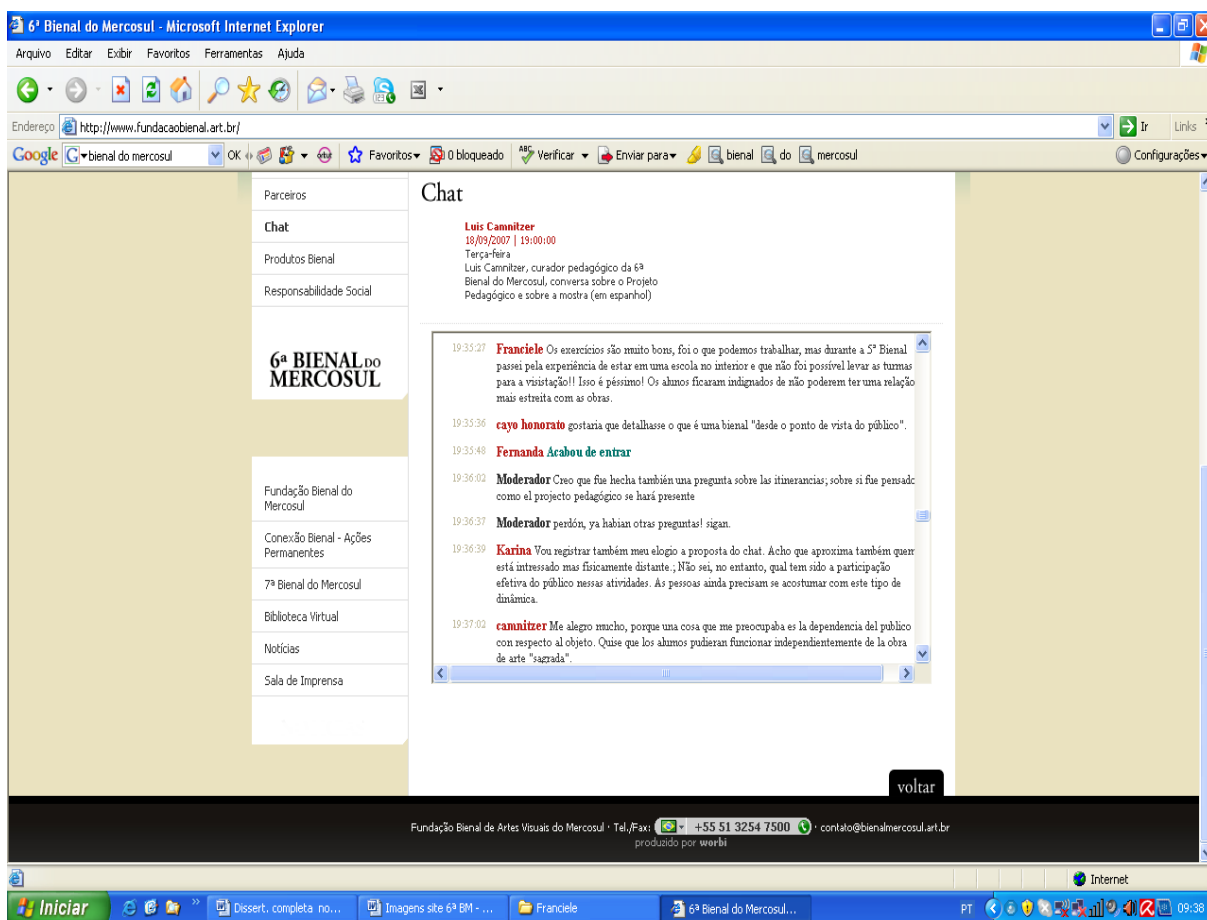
6ª Bienal do Mercosul - Microsoft Internet Explorer

Arquivo Editar Exibir Favoritos Ferramentas Ajuda

Endereço http://www.fundacaobienal.art.br/

Ir Links

Google bienal do mercosul OK Favoritos 0 bloqueado Verificar Enviar para bienal do mercosul Configurações

Parceiros
Chat
Produtos Bienal
Responsabilidade Social

6ª BIENAL DO MERCOSUL

Fundação Bienal do Mercosul
Conexão Bienal - Ações Permanentes
7ª Bienal do Mercosul
Biblioteca Virtual
Notícias
Sala de Imprensa

Chat

Luis Camnitzer
18/09/2007 | 19:00:00
Terça-feira
Luis Camnitzer, curador pedagógico da 6ª Bienal do Mercosul, conversa sobre o Projeto Pedagógico e sobre a mostra (em espanhol)

19:35:27 Franciele Os exercícios são muito bons, foi o que podemos trabalhar, mas durante a 5ª Bienal passei pela experiência de estar em uma escola no interior e que não foi possível levar as turmas para a visistação!! Isso é péssimo! Os alunos ficaram indignados de não poderem ter uma relação mais estreita com as obras.

19:35:36 cayo honorato gostaria que detalhasse o que é uma bienal "desde o ponto de vista do público".

19:35:48 Fernanda Acabou de entrar

19:36:02 Moderador Creo que fue hecha también una pregunta sobre las itinerancias; sobre si fue pensado como el projecto pedagógico se hará presente

19:36:37 Moderador perdón, ya habian otras preguntas! sigan.

19:36:39 Karina Vou registrar também meu elogio a proposta do chat. Acho que aproxima também quem está intressado mas fisicamente distante.; Não sei, no entanto, qual tem sido a participação efetiva do público nessas atividades. As pessoas ainda precisam se acostumar com este tipo de dinâmica.

19:37:02 camnitzer Me alegro mucho, porque una cosa que me preocupaba es la dependencia del publico con respecto al objeto. Quise que los alumos pudieran funcionar independientemente de la obra de arte "sagrada".

voltar

Fundação Bienal de Artes Visuais do Mercosul · Tel./Fax: +55 51 3254 7500 · contato@bienalmercosul.art.br
produzido por worbi

Internet

Iniciar Dissert. completa no... Imagens site 6ª BM - ... Franciele 6ª Bienal do Mercosul... PT 09:38